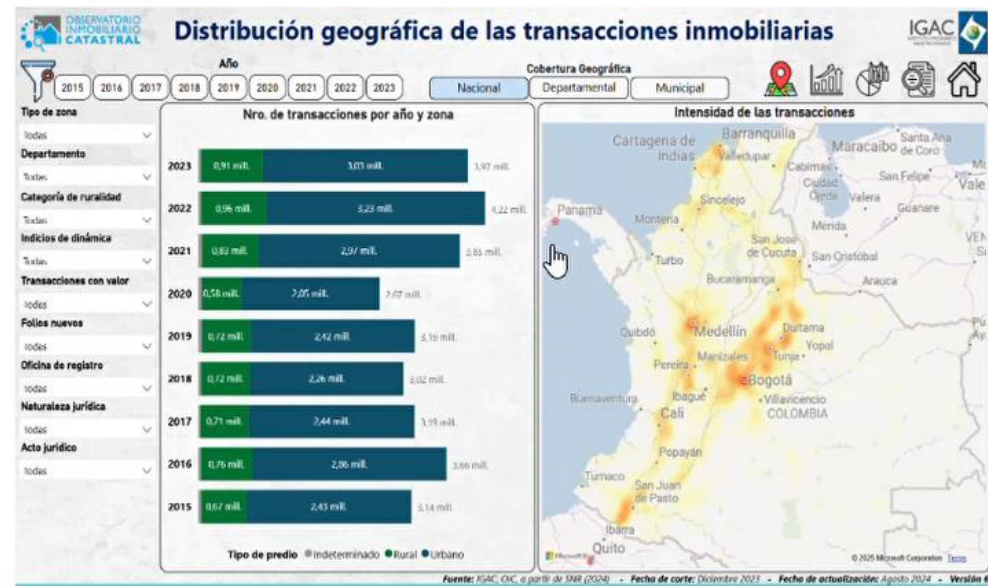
OBSERVATORIO INMOBILIARIO CATASTRAL

Distribución geográfica de las transacciones inmobiliarias

IGAC

Año

2015 2016 2017 2018 2019 2020 2021 2022 2023

Cobertura Geográfica

Nacional Departamental Municipal

Tipo de zona
Todas

Departamento
Todas

Categoría de ruralidad
Todas

Indicios de dinámica
Todas

Transacciones con valor
Todas

Folios nuevos
Todos

Oficina de registro
Todas

Naturaleza jurídica
Todas

Acto jurídico
Todas

Nro. de transacciones por año y zona

| Año | Rural | Urbano | Total |
|---|---|---|---|
| 2023 | 0,91 mill. | 3,03 mill. | 3,97 mill. |
| 2022 | 0,96 mill. | 3,23 mill. | 4,22 mill. |
| 2021 | 0,83 mill. | 2,97 mill. | 3,86 mill. |
| 2020 | 0,58 mill. | 2,05 mill. | 2,67 mill. |
| 2019 | 0,72 mill. | 2,42 mill. | 3,19 mill. |
| 2018 | 0,72 mill. | 2,26 mill. | 3,02 mill. |
| 2017 | 0,71 mill. | 2,44 mill. | 3,19 mill. |
| 2016 | 0,76 mill. | 2,86 mill. | 3,66 mill. |
| 2015 | 0,67 mill. | 2,43 mill. | 3,14 mill. |

Tipo de predio ● Indeterminado ● Rural ● Urbano

Intensidad de las transacciones

Cartagena de Indias Barranquilla Santa Ana de Coro Maracaibo Valledupar Cabimas Ciudad Ojeda Valera San Felipe Vale Panamá Montería Sincelejo Mérida Guanare San José de Cúcuta San Cristóbal Turbo Arauca Bucaramanga Quibdó Medellín Duitama Yopal Manizales Tunja Pereira Bogotá Buenaventura Ibagué Villavicencio Cali COLOMBIA Popayán Tumaco San Juan de Pasto Ibarra Quito

Microsoft Bing © 2025 Microsoft Corporation Terms

Fuente: IGAC, OIC, a partir de SNR (2024) - Fecha de corte: Diciembre 2023 - Fecha de actualización: Agosto 2024 - Versión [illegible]